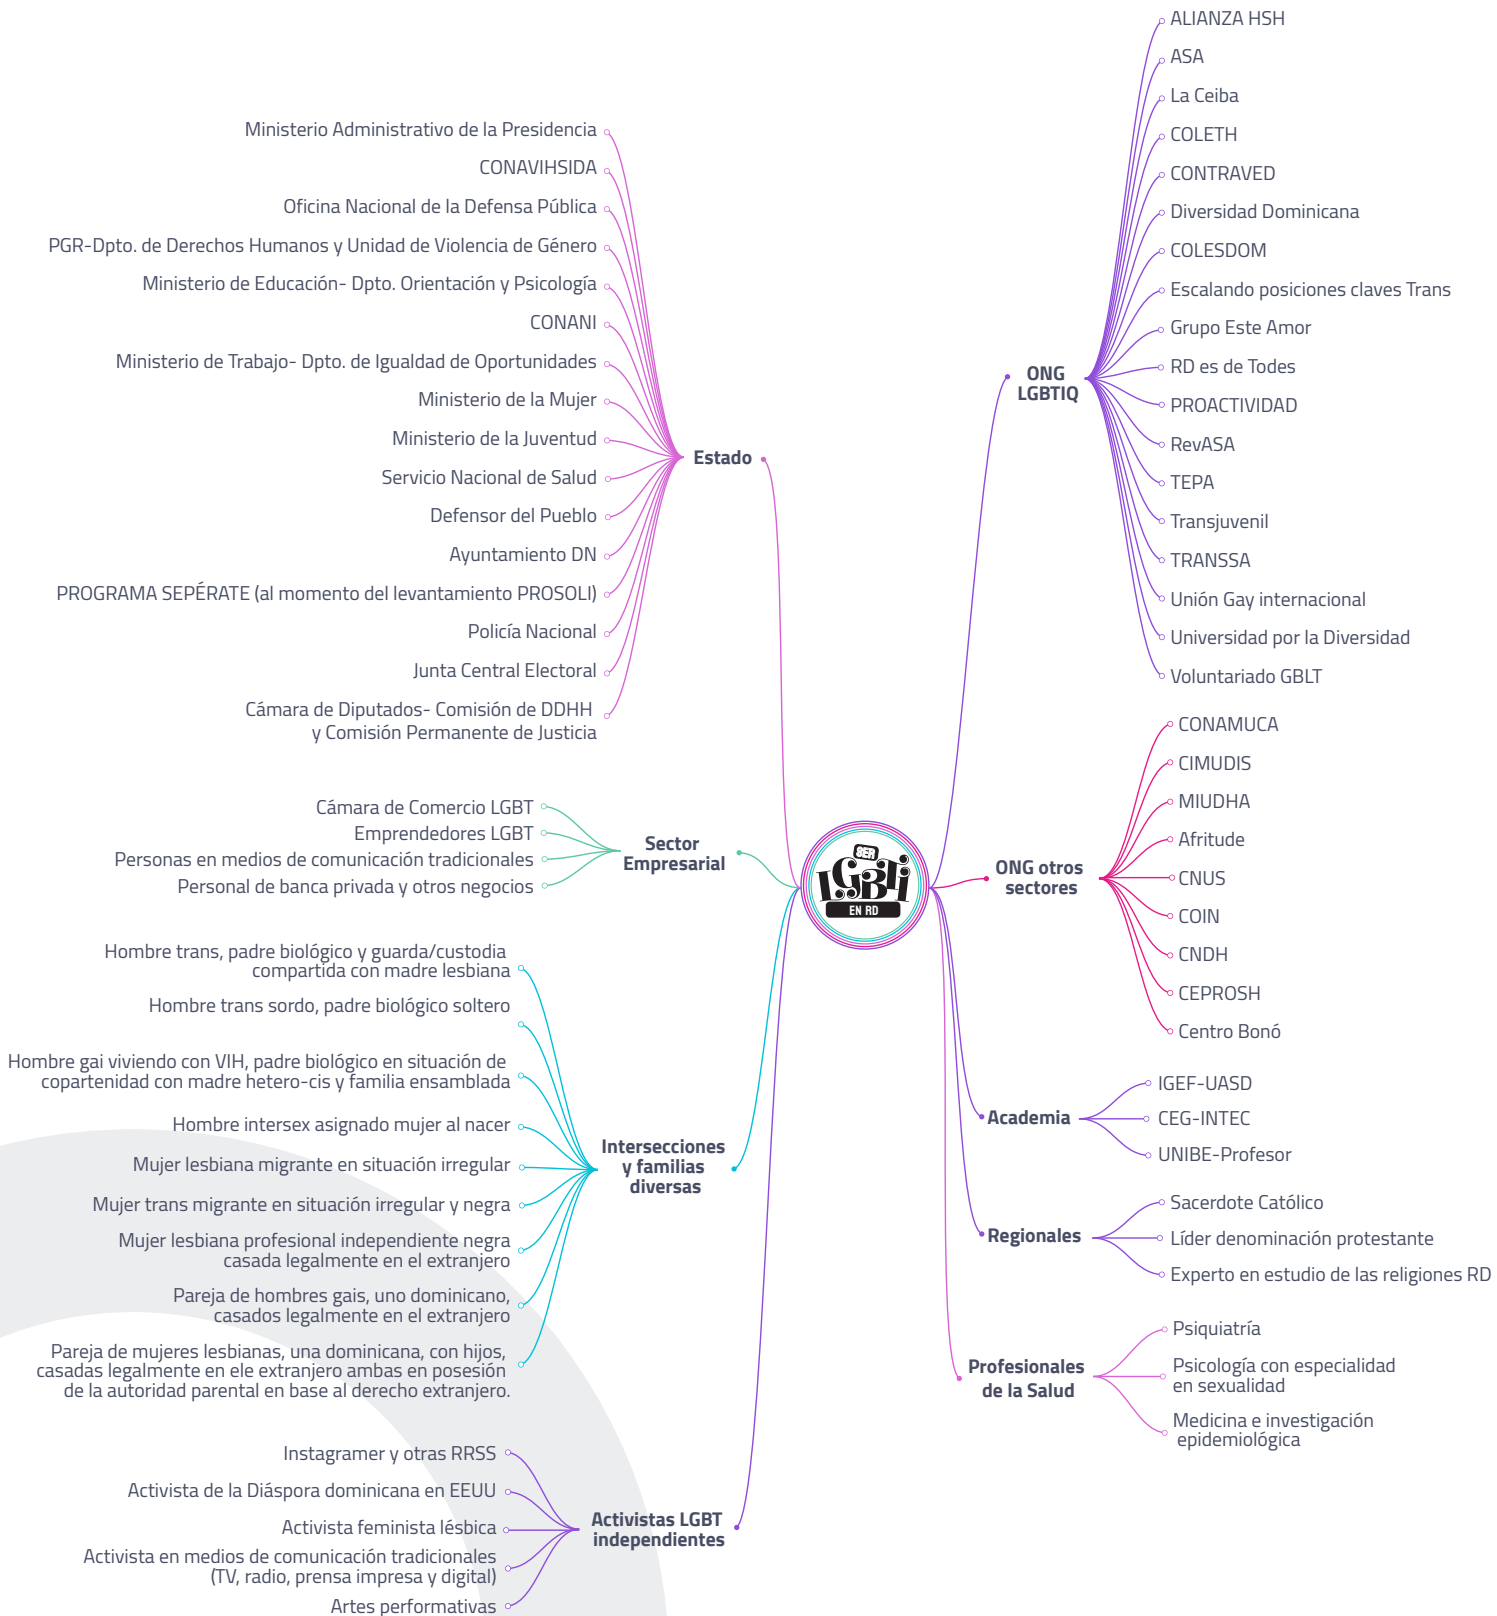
SER LGBTI EN RD

Estado

Ministerio Administrativo de la Presidencia
CONAVIHSIDA
Oficina Nacional de la Defensa Pública
PGR-Dpto. de Derechos Humanos y Unidad de Violencia de Género
Ministerio de Educación- Dpto. Orientación y Psicología
CONANI
Ministerio de Trabajo- Dpto. de Igualdad de Oportunidades
Ministerio de la Mujer
Ministerio de la Juventud
Servicio Nacional de Salud
Defensor del Pueblo
Ayuntamiento DN
PROGRAMA SEPÉRATE (al momento del levantamiento PROSOLI)
Policía Nacional
Junta Central Electoral
Cámara de Diputados- Comisión de DDHH y Comisión Permanente de Justicia

Sector Empresarial

Cámara de Comercio LGBT
Emprendedores LGBT
Personas en medios de comunicación tradicionales
Personal de banca privada y otros negocios

Intersecciones y familias diversas

Hombre trans, padre biológico y guarda/custodia compartida con madre lesbiana
Hombre trans sordo, padre biológico soltero
Hombre gai viviendo con VIH, padre biológico en situación de copartenidad con madre hetero-cis y familia ensamblada
Hombre intersex asignado mujer al nacer
Mujer lesbiana migrante en situación irregular
Mujer trans migrante en situación irregular y negra
Mujer lesbiana profesional independiente negra casada legalmente en el extranjero
Pareja de hombres gais, uno dominicano, casados legalmente en el extranjero
Pareja de mujeres lesbianas, una dominicana, con hijos, casadas legalmente en ele extranjero ambas en posesión de la autoridad parental en base al derecho extranjero.

Activistas LGBT independientes

Instagramer y otras RRSS
Activista de la Diáspora dominicana en EEUU
Activista feminista lésbica
Activista en medios de comunicación tradicionales (TV, radio, prensa impresa y digital)
Artes performativas

ONG LGBTIQ

ALIANZA HSH
ASA
La Ceiba
COLETH
CONTRAVED
Diversidad Dominicana
COLESDOM
Escalando posiciones claves Trans
Grupo Este Amor
RD es de Todes
PROACTIVIDAD
RevASA
TEPA
Transjuvenil
TRANSSA
Unión Gay internacional
Universidad por la Diversidad
Voluntariado GBLT

ONG otros sectores

CONAMUCA
CIMUDIS
MIUDHA
Afritude
CNUS
COIN
CNDH
CEPROSH
Centro Bonó

Academia

IGEF-UASD
CEG-INTEC
UNIBE-Profesor

Regionales

Sacerdote Católico
Líder denominación protestante
Experto en estudio de las religiones RD

Profesionales de la Salud

Psiquiatría
Psicología con especialidad en sexualidad
Medicina e investigación epidemiológica